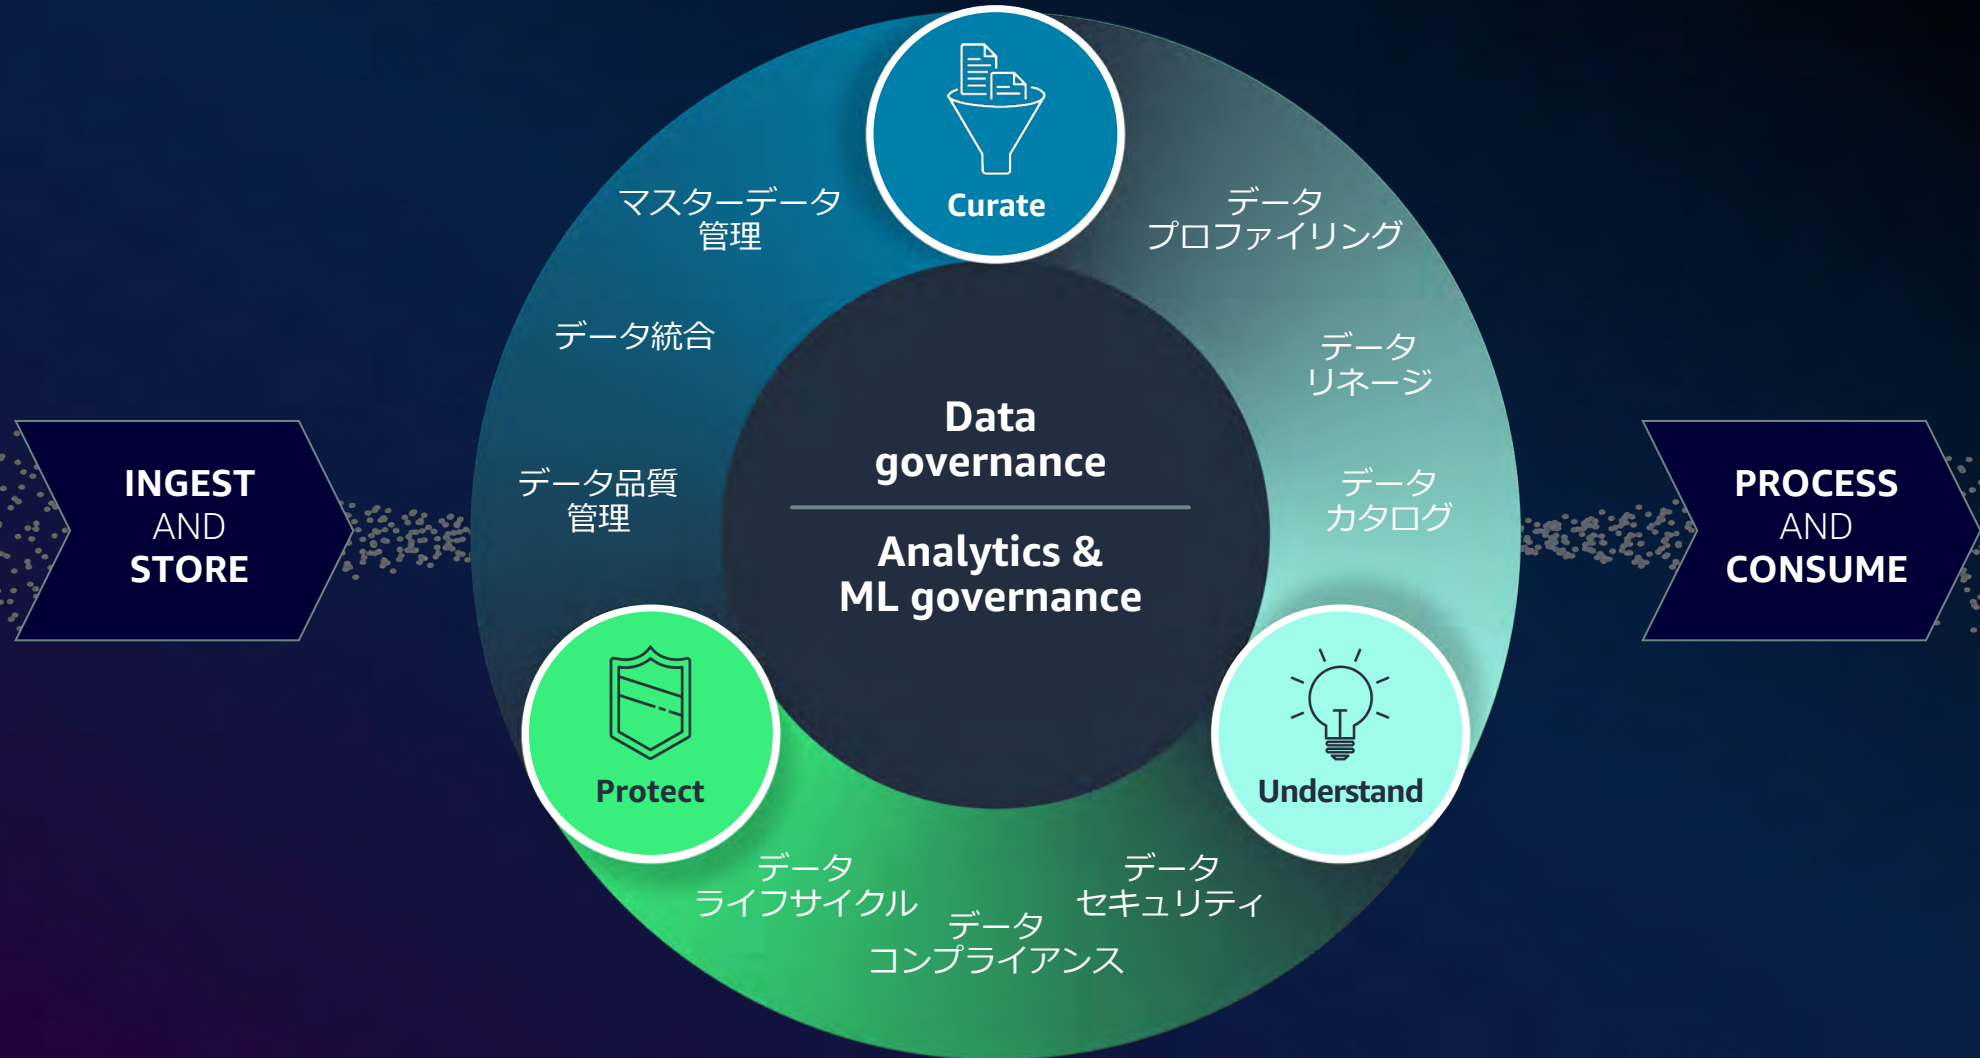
INGEST
AND
STORE

Curate

マスターデータ
管理

データ
プロファイリング

データ統合

データ
リネージ

データ品質
管理

データ
カタログ

Data
governance

Analytics &
ML governance

PROCESS
AND
CONSUME

Protect

Understand

データ
ライフサイクル

データ
コンプライアンス

データ
セキュリティ